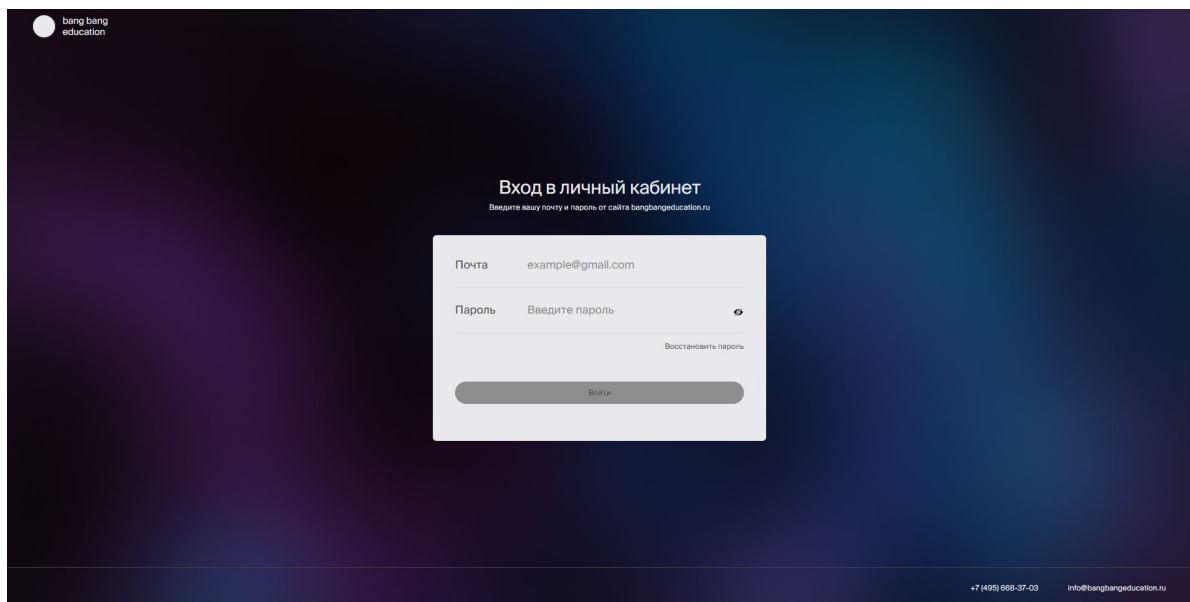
bang bang
education

Вход в личный кабинет

Введите вашу почту и пароль от сайта bangbangeducation.ru

Почта example@gmail.com

Пароль Введите пароль

Восстановить пароль

Войти

+7 (495) 668-37-03 info@bangbangeducation.ru